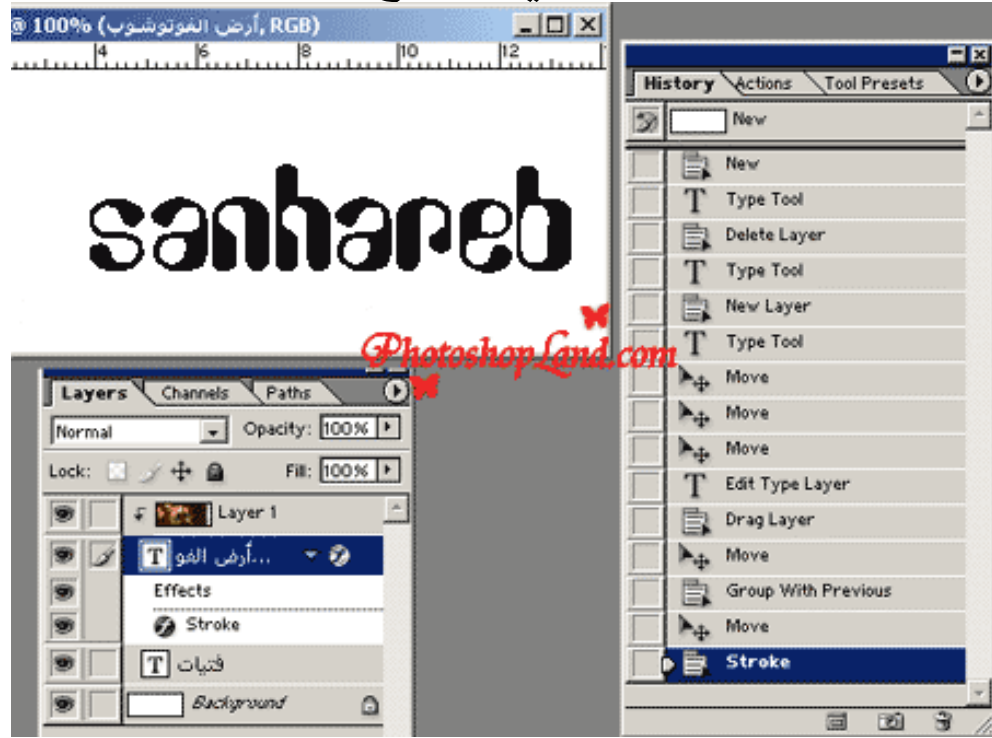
@ 100% (أرض الفوتوشوب, RGB)

4 6 8 10 12

sanhareb

PhotoshopLand.com

Layers Channels Paths

Normal Opacity: 100%

Lock: Fill: 100%

Layer 1

أرض الفو...

Effects

Stroke

فتيات

Background

History Actions Tool Presets

New

New

Type Tool

Delete Layer

Type Tool

New Layer

Type Tool

Move

Move

Move

Edit Type Layer

Drag Layer

Move

Group With Previous

Move

Stroke